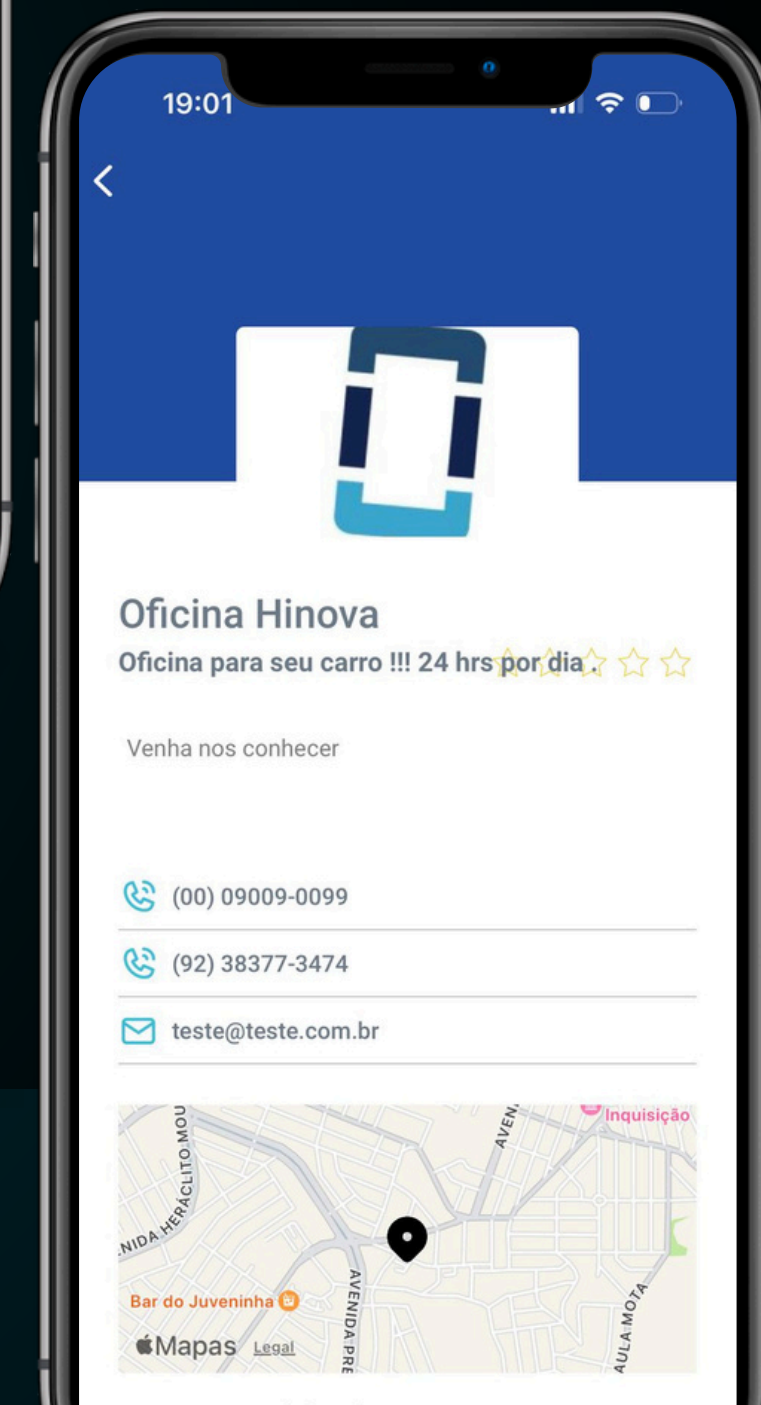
19:01

<

Oficina Hinova

Oficina para seu carro !!! 24 hrs por dia .

Venha nos conhecer

(00) 09009-0099

(92) 38377-3474

teste@teste.com.br

Inquisição

AVENI

NIDA HERÁCLITO MOU

AVENIDA PRE

AULA MOTA

Bar do Juveninha

Mapas Legal